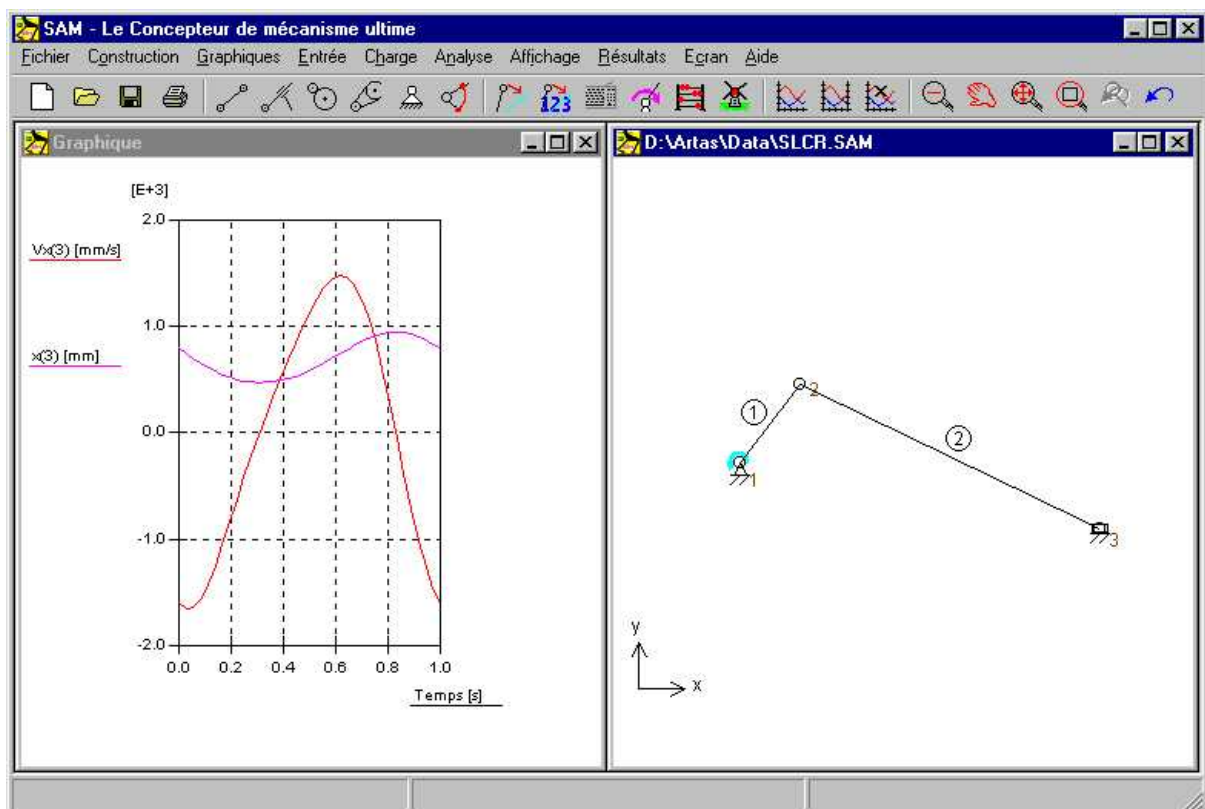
SAM - Le Concepteur de mécanisme ultime

Fichier Construction Graphiques Entrée Charge Analyse Affichage Résultats Ecran Aide

Graphique

[E+3]

2.0

Vx(3) [mm/s]

1.0

x(3) [mm]

0.0

-1.0

-2.0

0.0 0.2 0.4 0.6 0.8 1.0

Temps [s]

D:\Artas\Data\SLCR.SAM

1

2

2

1

3

y

x